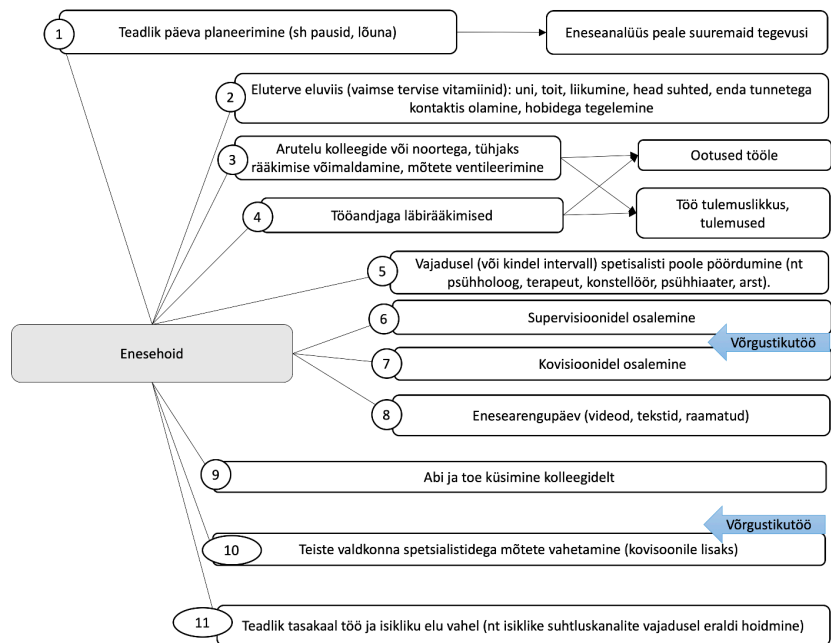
1 Teadlik päeva planeerimine (sh pausid, lõuna)

Eneseanalüüs peale suuremaid tegevusi

2 Eluterve eluviis (vaimse tervise vitamiinid): uni, toit, liikumine, head suhted, enda tunnetega kontaktis olamine, hobidega tegelemine

3 Arutelu kolleegide või noortega, tühjaks rääkimise võimaldamine, mõtete ventileerimine

Ootused tööle

4 Tööandjaga läbirääkimised

Töö tulemuslikkus, tulemused

5 Vajadusel (või kindel intervall) spetsialisti poole pöördumine (nt psühholoog, terapeut, konstellöör, psühhiaater, arst).

Enesehoid

6 Supervisioonidel osalemine

Võrgustikutöö

7 Kovisioonidel osalemine

8 Enesearengupäev (videod, tekstid, raamatud)

9 Abi ja toe küsimine kolleegidelt

Võrgustikutöö

10 Teiste valdkonna spetsialistidega mõtete vahetamine (kovisioonile lisaks)

11 Teadlik tasakaal töö ja isikliku elu vahel (nt isiklike suhtluskanalite vajadusel eraldi hoidmine)